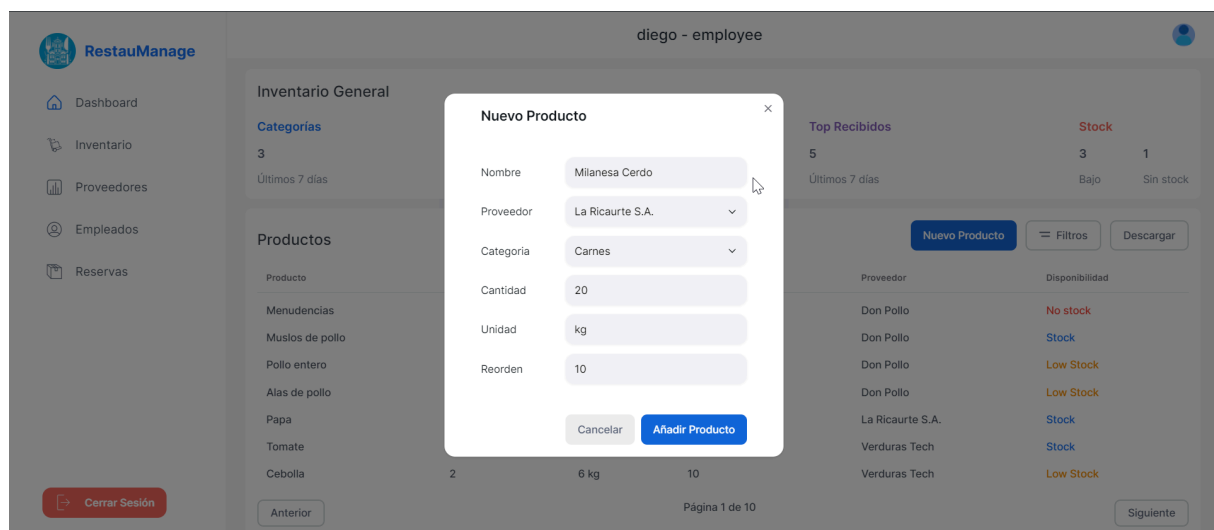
RestauManage

Dashboard
Inventario
Proveedores
Empleados
Reservas

Cerrar Sesión

diego - employee

Inventario General

Categorías
3
Últimos 7 días

Top Recibidos
5
Últimos 7 días

Stock
3 Bajo
1 Sin stock

Productos

Nuevo Producto
Filtros
Descargar

| Producto | | | | Proveedor | Disponibilidad |
|---|---|---|---|---|---|
| Menudencias | | | | Don Pollo | No stock |
| Muslos de pollo | | | | Don Pollo | Stock |
| Pollo entero | | | | Don Pollo | Low Stock |
| Alas de pollo | | | | Don Pollo | Low Stock |
| Papa | | | | La Ricaurte S.A. | Stock |
| Tomate | | | | Verduras Tech | Stock |
| Cebolla | 2 | 6 kg | 10 | Verduras Tech | Low Stock |

Anterior
Página 1 de 10
Siguiente

Nuevo Producto
×

Nombre: Milanesa Cerdo
Proveedor: La Ricaurte S.A.
Categoria: Carnes
Cantidad: 20
Unidad: kg
Reorden: 10

Cancelar
Añadir Producto